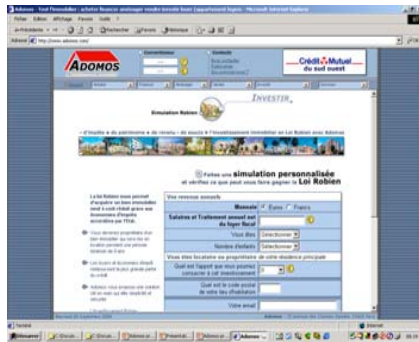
ADOMOS

Crédit Mutuel du sud ouest

INVESTIR

Simulation Robien

Faites une simulation personnalisée et vérifiez ce que peut vous faire gagner la Loi Robien

Vos revenus annuels

Monnaie Euros Francs

Salaires et Traitement annuel net du foyer fiscal

Vous êtes Sélectionner

Nombre d'enfants Sélectionner

Vous êtes locataire ou propriétaire de votre résidence principale

Quel est l'apport que vous pourriez consacrer à cet investissement

Quel est le code postal de votre lieu d'habitation

Votre email

Terminé

Internet

Démarrer